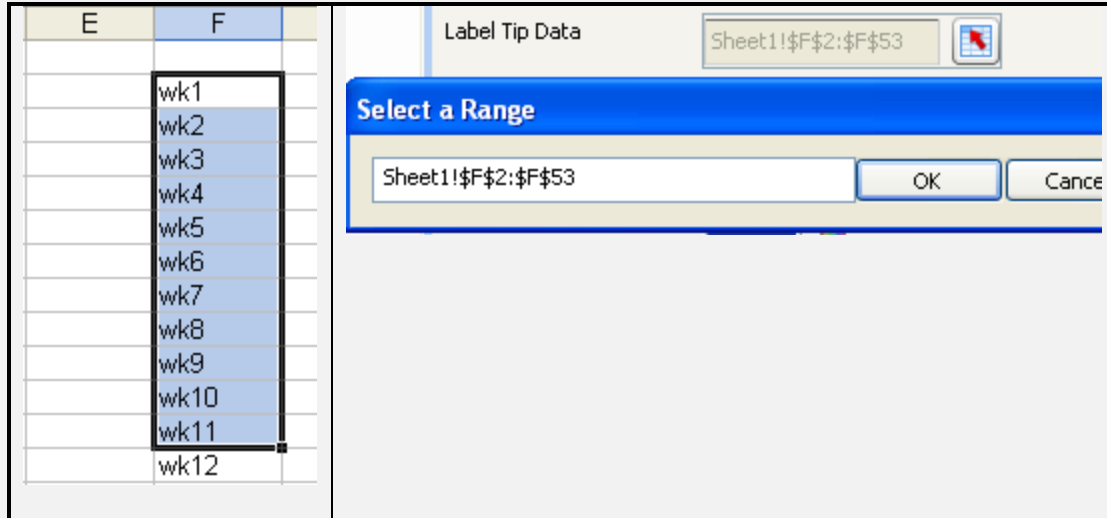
| E | F |
|---|---|
| | |
| | wk1 |
| | wk2 |
| | wk3 |
| | wk4 |
| | wk5 |
| | wk6 |
| | wk7 |
| | wk8 |
| | wk9 |
| | wk10 |
| | wk11 |
| | wk12 |

Label Tip Data
Sheet1!$F$2:$F$53

Select a Range
Sheet1!$F$2:$F$53
OK
Cance